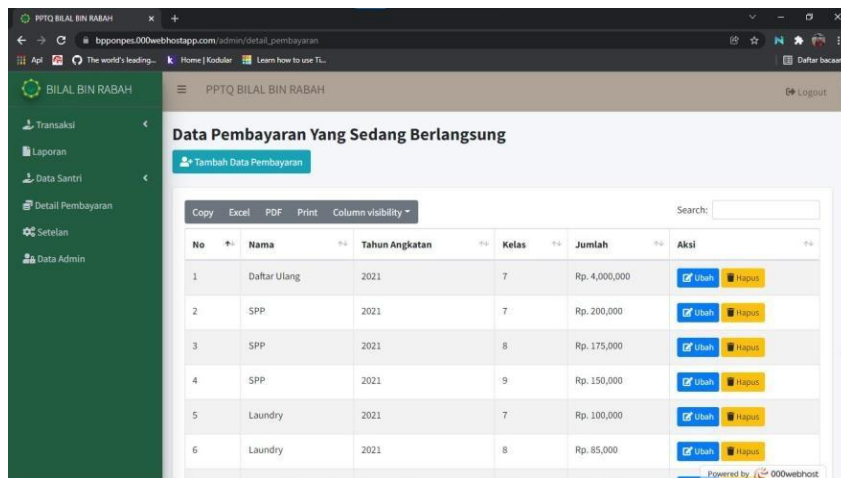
PPTQ BILAL BIN RABAH

bpponpes.000webhostapp.com/admin/detail_pembayaran

Apl The world's leading... Home | Kodular Learn how to use Ti... Daftar bacaan

BILAL BIN RABAH

PPTQ BILAL BIN RABAH

Logout

Transaksi

Laporan

Data Santri

Detail Pembayaran

Setelan

Data Admin

Data Pembayaran Yang Sedang Berlangsung

Tambah Data Pembayaran

Copy Excel PDF Print Column visibility

Search:

| No | Nama | Tahun Angkatan | Kelas | Jumlah | Aksi |
|---|---|---|---|---|---|
| 1 | Daftar Ulang | 2021 | 7 | Rp. 4,000,000 | Ubah Hapus |
| 2 | SPP | 2021 | 7 | Rp. 200,000 | Ubah Hapus |
| 3 | SPP | 2021 | 8 | Rp. 175,000 | Ubah Hapus |
| 4 | SPP | 2021 | 9 | Rp. 150,000 | Ubah Hapus |
| 5 | Laundry | 2021 | 7 | Rp. 100,000 | Ubah Hapus |
| 6 | Laundry | 2021 | 8 | Rp. 85,000 | Ubah Hapus |

Powered by 000webhost